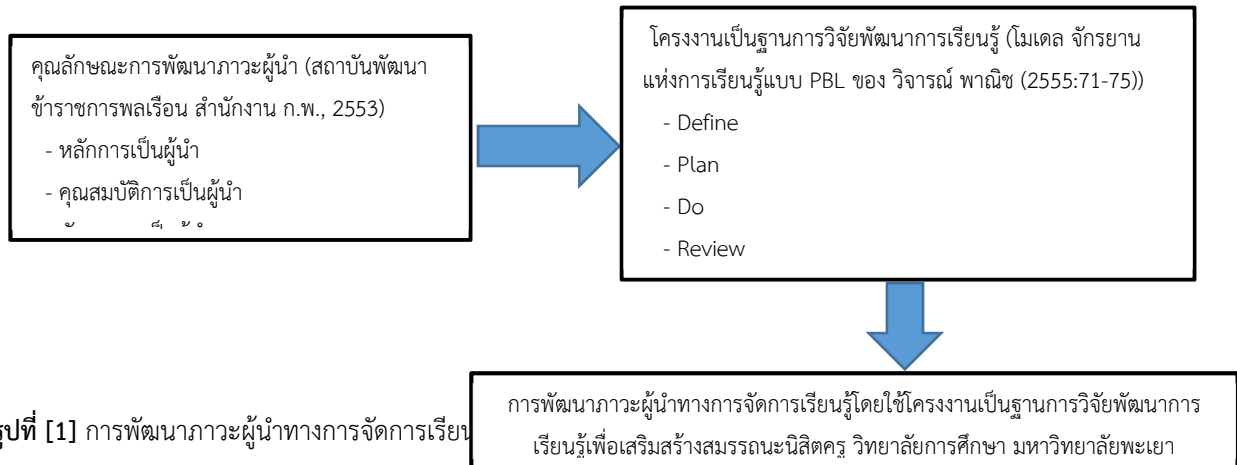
คุณลักษณะการพัฒนาภาวะผู้นำ (สถาบันพัฒนาข้าราชการพลเรือน สำนักงาน ก.พ., 2553)
- หลักการเป็นผู้นำ
- คุณสมบัติการเป็นผู้นำ
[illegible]

โครงงานเป็นฐานการวิจัยพัฒนาการเรียนรู้ (โมเดล จักรยานแห่งการเรียนรู้แบบ PBL ของ วิจารณ์ พานิช (2555:71-75))
- Define
- Plan
- Do
- Review

การพัฒนาภาวะผู้นำทางการจัดการเรียนรู้โดยใช้โครงงานเป็นฐานการวิจัยพัฒนาการเรียนรู้เพื่อเสริมสร้างสมรรถนะนิสิตครู วิทยาลัยการศึกษา มหาวิทยาลัยพะเยา

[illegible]ปที่ [1] การพัฒนาภาวะผู้นำทางการจัดการเรียน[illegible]